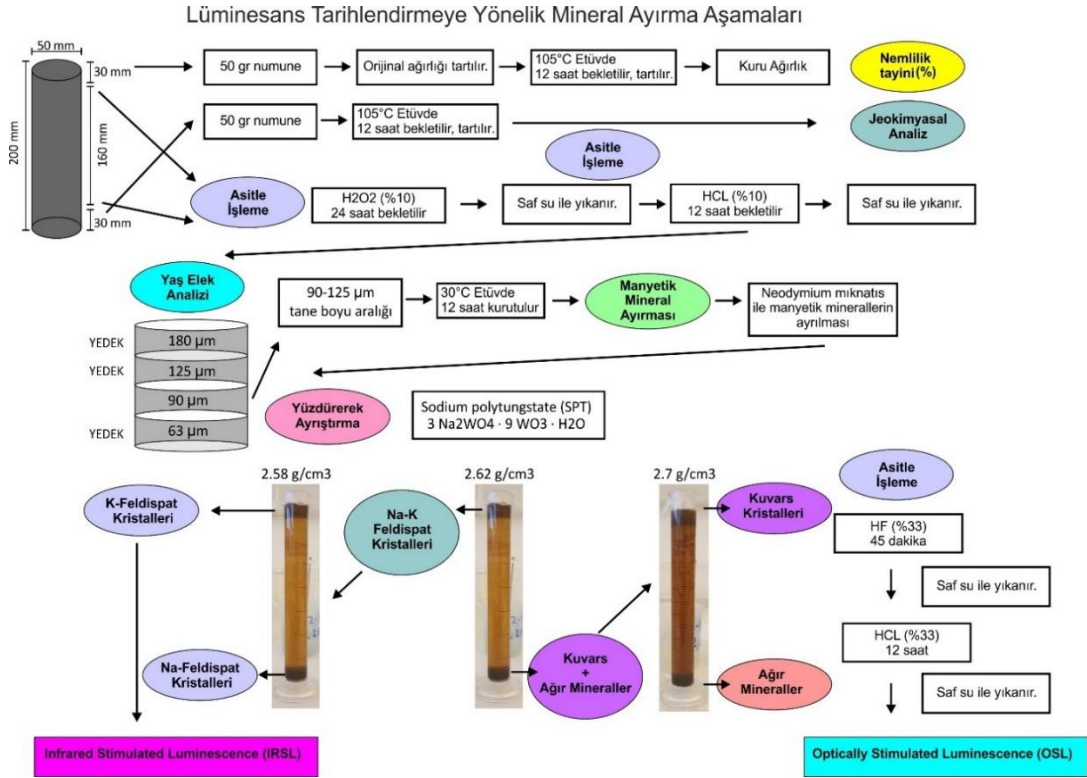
Lüminesans Tarihlendirmeye Yönelik Mineral Ayırma Aşamaları

50 mm

200 mm

30 mm

160 mm

30 mm

50 gr numune

Orijinal ağırlığı tartılır.

105°C Etüvde 12 saat bekletilir, tartılır.

Kuru Ağırlık

Nemlilik tayini (%)

50 gr numune

105°C Etüvde 12 saat bekletilir, tartılır.

Jeokimyasal Analiz

Asitle İşleme

Asitle İşleme

H2O2 (%10) 24 saat bekletilir

Saf su ile yıkanır.

HCL (%10) 12 saat bekletilir

Saf su ile yıkanır.

Yaş Elek Analizi

YEDEK 180 µm

YEDEK 125 µm

90 µm

YEDEK 63 µm

90-125 µm tane boyu aralığı

30°C Etüvde 12 saat kurutulur

Manyetik Mineral Ayırması

Neodymium mıknatıs ile manyetik minerallerin ayrılması

Yüzdürerek Ayrıştırma

Sodium polytungstate (SPT) 3 Na2WO4 · 9 WO3 · H2O

2.58 g/cm3

2.62 g/cm3

2.7 g/cm3

Asitle İşleme

K-Feldispat Kristalleri

Na-K Feldispat Kristalleri

Kuvars Kristalleri

HF (%33) 45 dakika

Saf su ile yıkanır.

HCL (%33) 12 saat

Saf su ile yıkanır.

Na-Feldispat Kristalleri

Kuvars + Ağır Mineraller

Ağır Mineraller

Infrared Stimulated Luminescence (IRSL)

Optically Stimulated Luminescence (OSL)